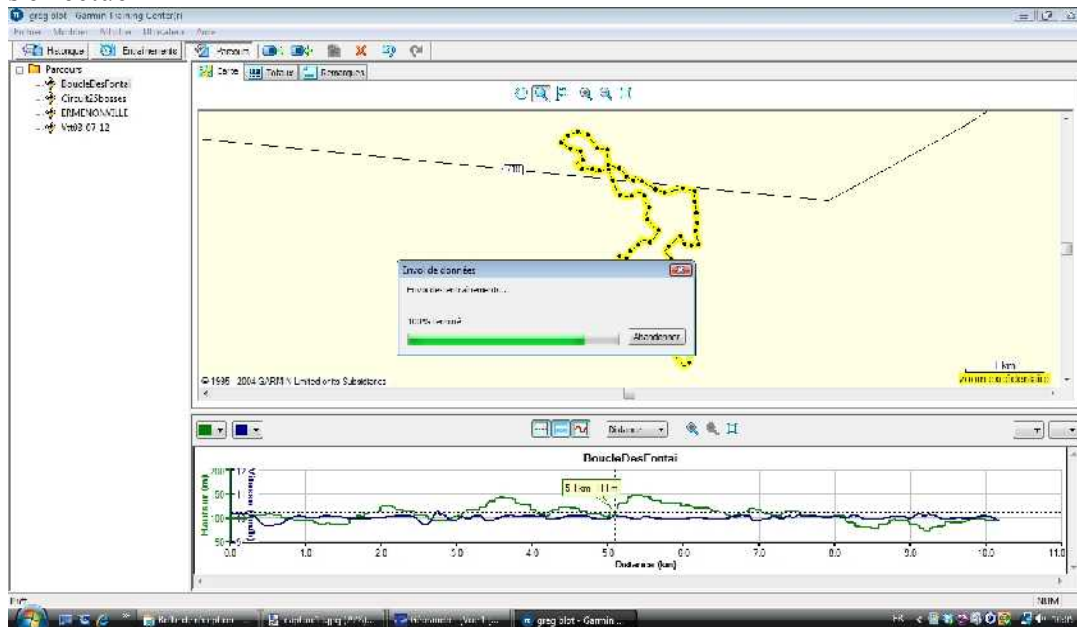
greg blot - Garmin Training Center(r)
Fichier Modifier Afficher Utilisateur Aide
Historique Entraînements Parcours
Parcours
BoucleDesFontai
Circuit3bosses
ERMENONVILLE
Vtt08 07 12
Carte Tableau Remarques
Envoi de données
Envoi des entraînements...
100% terminé
Abandonner
© 1995 - 2004 GARMIN Ltd. ou ses Subsidiaires
1 km
Distance
BoucleDesFontai
5.1 km 111 m
Hauteur (m)
Vitesse (km/h)
200
150
100
50
12
0.0 1.0 2.0 3.0 4.0 5.0 6.0 7.0 8.0 9.0 10.0 11.0
Distance (km)
NUM
greg blot - Garmin ...